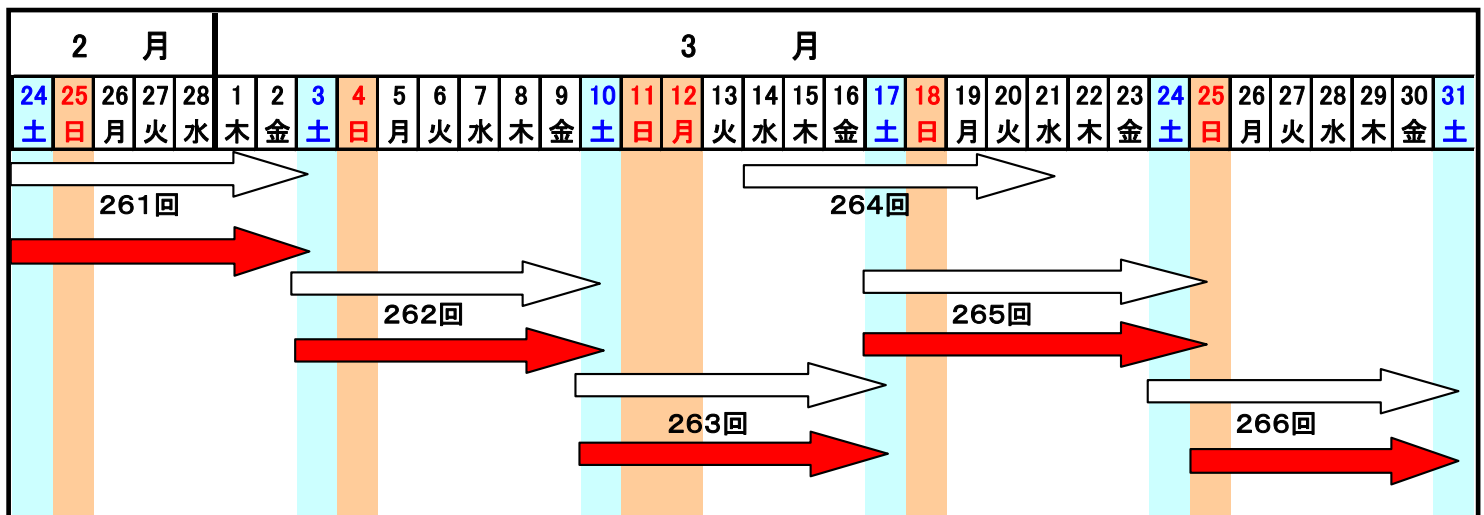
| 2 月 | | | | | 3 月 | | | | | | | | | | | | | | | | | | | | | | | | | | | | | | |
|---|---|---|---|---|---|---|---|---|---|---|---|---|---|---|---|---|---|---|---|---|---|---|---|---|---|---|---|---|---|---|---|---|---|---|---|
| 24 | 25 | 26 | 27 | 28 | 1 | 2 | 3 | 4 | 5 | 6 | 7 | 8 | 9 | 10 | 11 | 12 | 13 | 14 | 15 | 16 | 17 | 18 | 19 | 20 | 21 | 22 | 23 | 24 | 25 | 26 | 27 | 28 | 29 | 30 | 31 |
| 土 | 日 | 月 | 火 | 水 | 木 | 金 | 土 | 日 | 月 | 火 | 水 | 木 | 金 | 土 | 日 | 月 | 火 | 水 | 木 | 金 | 土 | 日 | 月 | 火 | 水 | 木 | 金 | 土 | 日 | 月 | 火 | 水 | 木 | 金 | 土 |

261回
264回
262回
265回
263回
266回